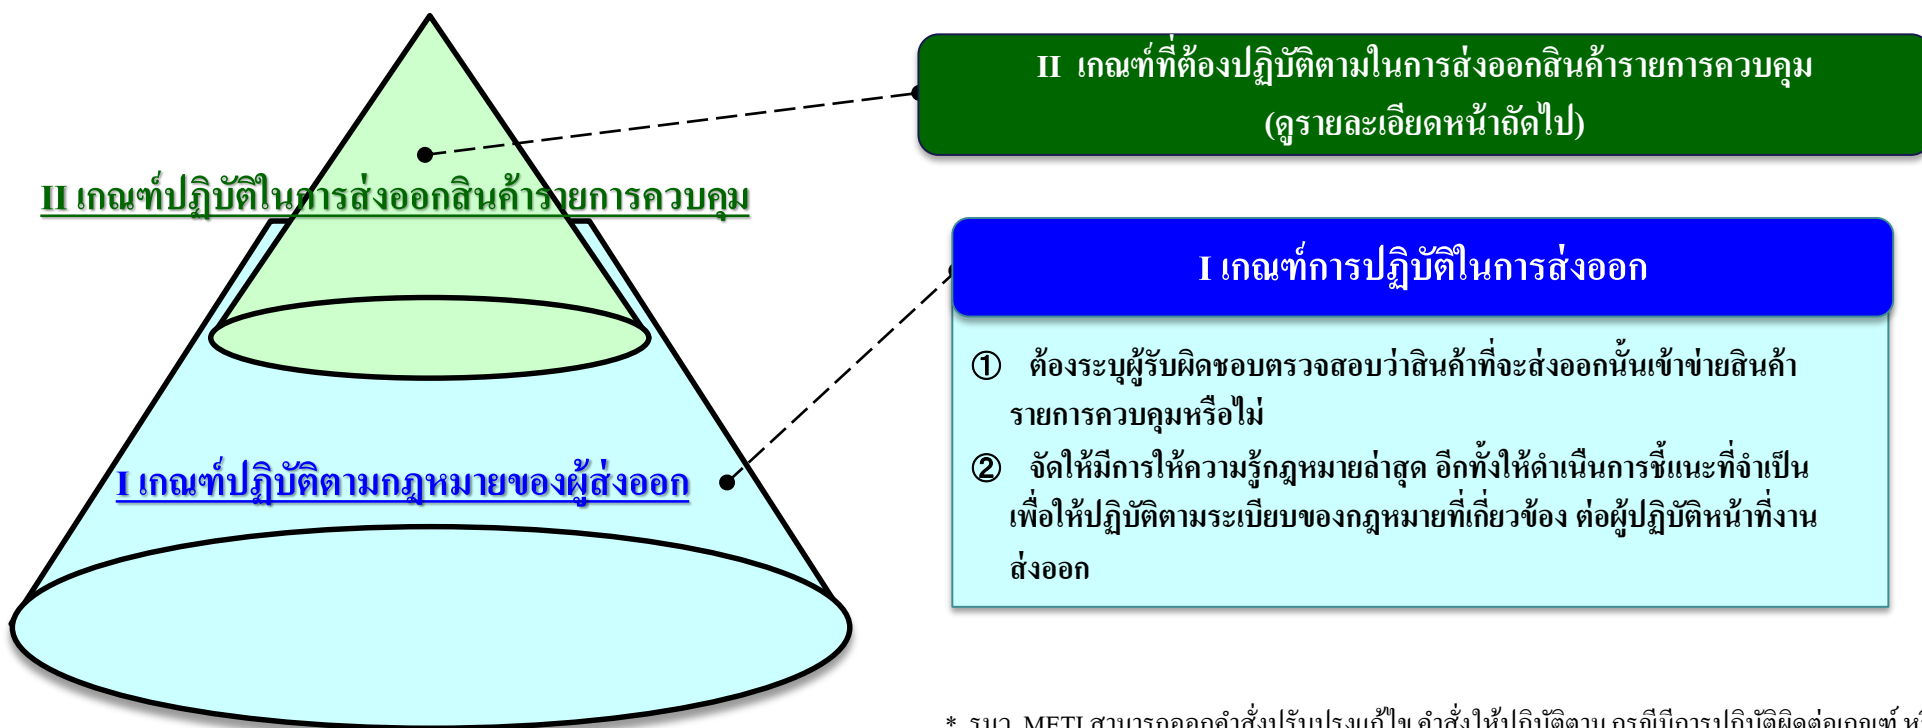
II เกณฑ์ที่ต้องปฏิบัติตามในการส่งออกสินค้ารายการควบคุม (ดูรายละเอียดหน้าถัดไป)

II เกณฑ์ปฏิบัติในการส่งออกสินค้ารายการควบคุม

I เกณฑ์การปฏิบัติในการส่งออก

① ต้องระบุผู้รับผิดชอบตรวจสอบว่าสินค้าที่จะส่งออกนั้นเข้าข่ายสินค้ารายการควบคุมหรือไม่

② จัดให้มีการให้ความรู้กฎหมายล่าสุด อีกทั้งให้ดำเนินการชี้แนะที่จำเป็นเพื่อให้ปฏิบัติตามระเบียบของกฎหมายที่เกี่ยวข้อง ต่อผู้ปฏิบัติหน้าที่งานส่งออก

I เกณฑ์ปฏิบัติตามกฎหมายของผู้ส่งออก

* รมว. METI สามารถออกคำสั่งปรับปรุงแก้ไข คำสั่งให้ปฏิบัติตาม กรณีมีการปฏิบัติผิดต่อเกณฑ์ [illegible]